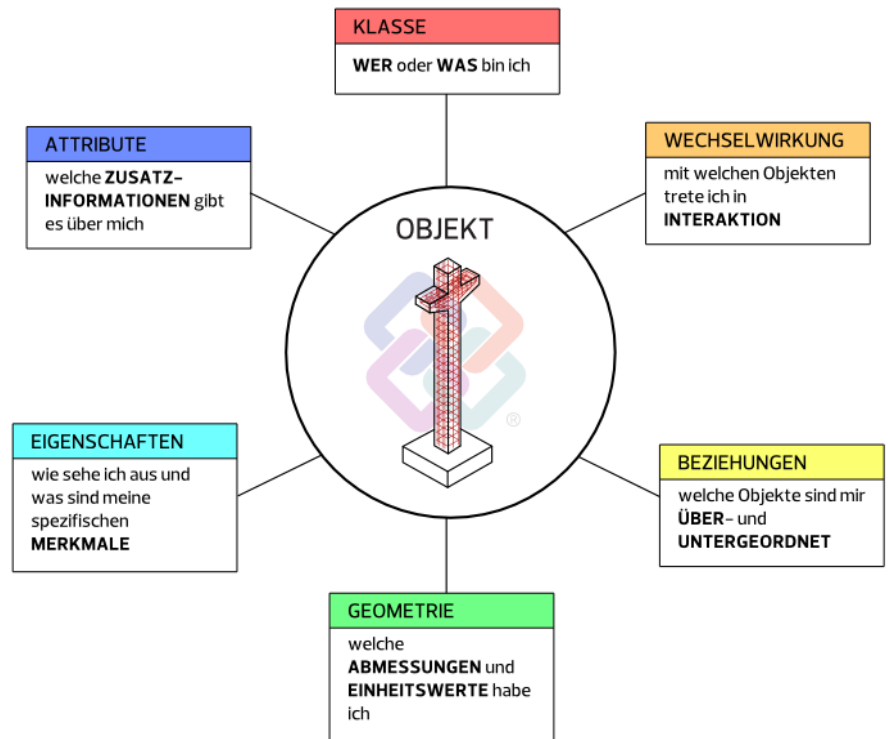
KLASSE

**WER** oder **WAS** bin ich

ATTRIBUTE

welche **ZUSATZ-INFORMATIONEN** gibt es über mich

WECHSELWIRKUNG

mit welchen Objekten trete ich in **INTERAKTION**

OBJEKT

®

EIGENSCHAFTEN

wie sehe ich aus und was sind meine spezifischen **MERKMALE**

BEZIEHUNGEN

welche Objekte sind mir **ÜBER**- und **UNTERGEORDNET**

GEOMETRIE

welche **ABMESSUNGEN** und **EINHEITSWERTE** habe ich